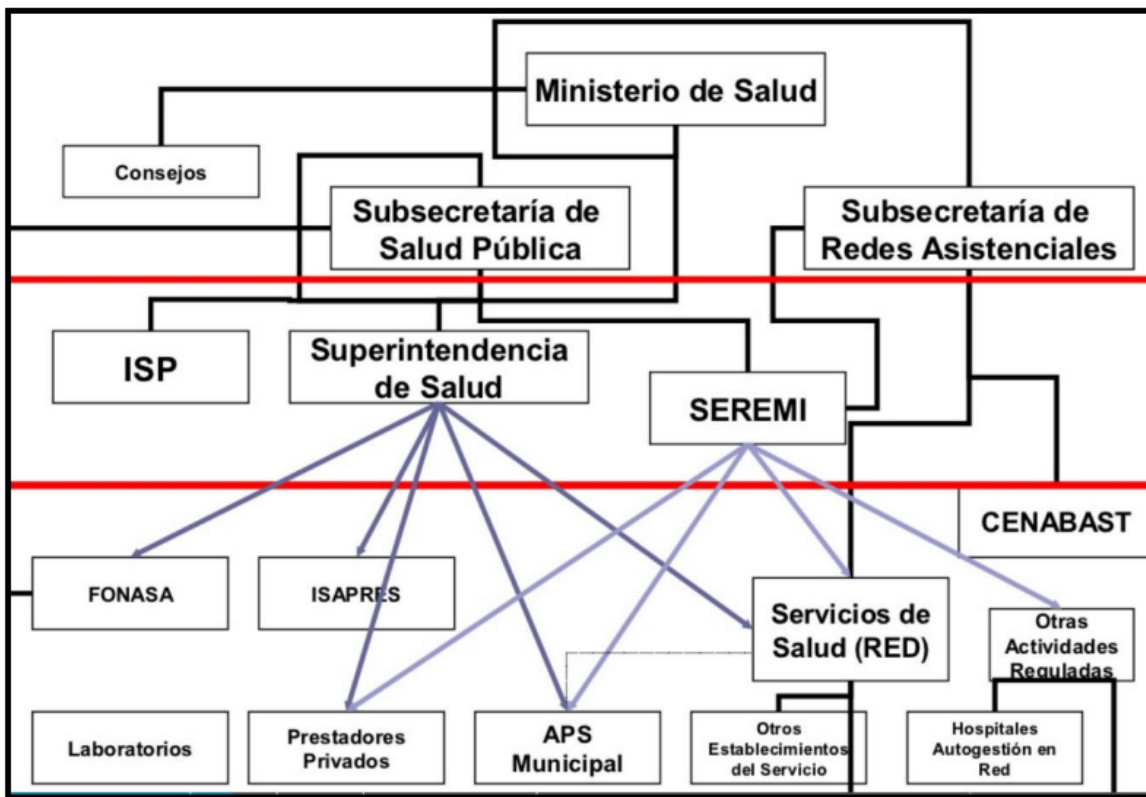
Ministerio de Salud

Consejos

Subsecretaría de Salud Pública

Subsecretaría de Redes Asistenciales

ISP

Superintendencia de Salud

SEREMI

CENABAST

FONASA

ISAPRES

Servicios de Salud (RED)

Otras Actividades Reguladas

Laboratorios

Prestadores Privados

APS Municipal

Otros Establecimientos del Servicio

Hospitales Autogestión en Red